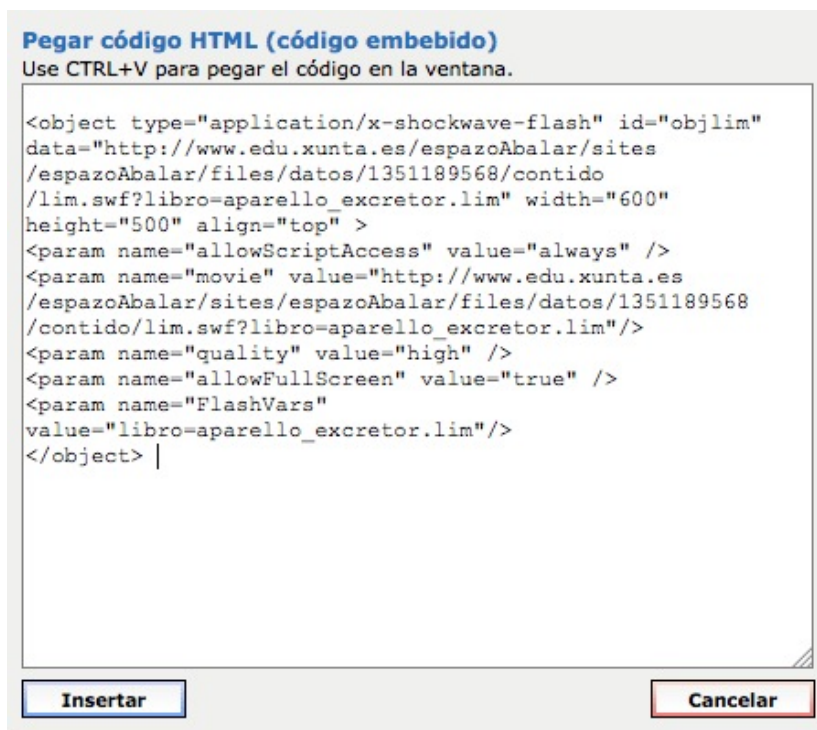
Pegar código HTML (código embebido)
Use CTRL+V para pegar el código en la ventana.

<object type="application/x-shockwave-flash" id="objlim" data="http://www.edu.xunta.es/espazoAbalar/sites/espazoAbalar/files/datos/1351189568/contido/lim.swf?libro=aparello_excretor.lim" width="600" height="500" align="top" >
<param name="allowScriptAccess" value="always" />
<param name="movie" value="http://www.edu.xunta.es/espazoAbalar/sites/espazoAbalar/files/datos/1351189568/contido/lim.swf?libro=aparello_excretor.lim"/>
<param name="quality" value="high" />
<param name="allowFullScreen" value="true" />
<param name="FlashVars" value="libro=aparello_excretor.lim"/>
</object>

Insertar

Cancelar